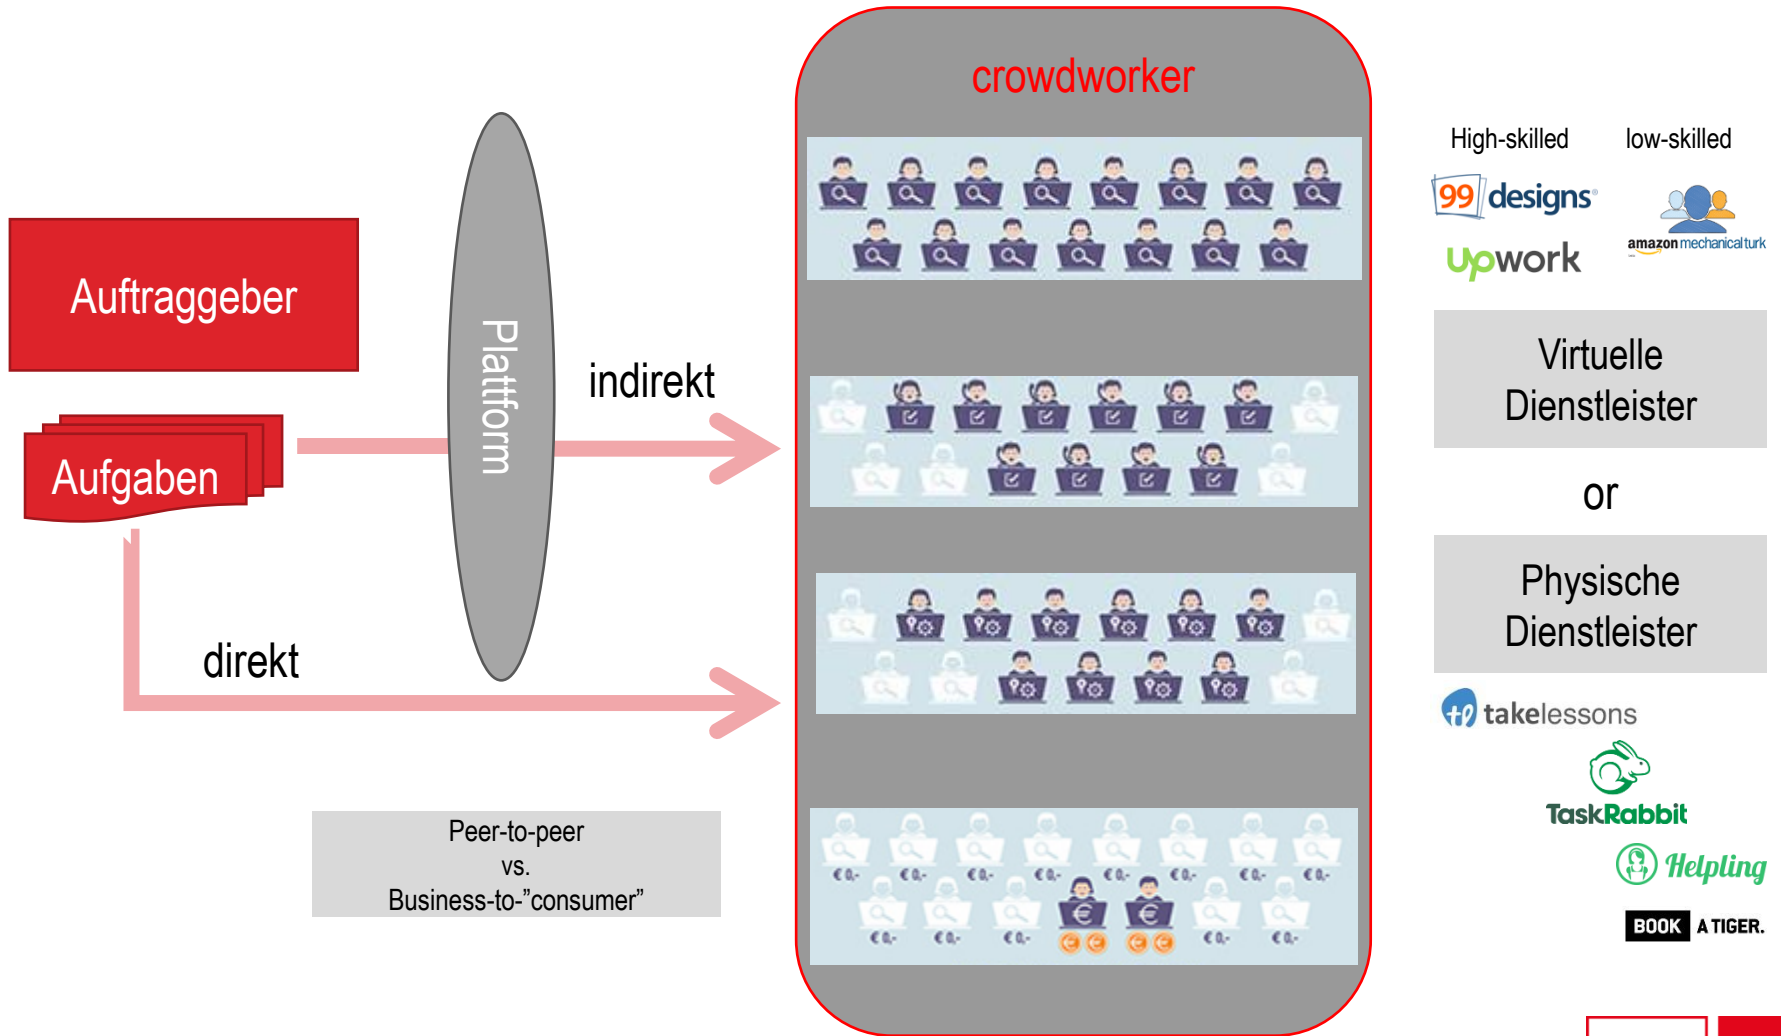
crowdworker

Auftraggeber

Plattform

indirekt

Aufgaben

direkt

Peer-to-peer
vs.
Business-to-"consumer"

High-skilled

low-skilled

99designs

upwork

amazon mechanical turk

Virtuelle Dienstleister

or

Physische Dienstleister

takelessons

TaskRabbit

Helpling

BOOK A TIGER.

€ 0,-